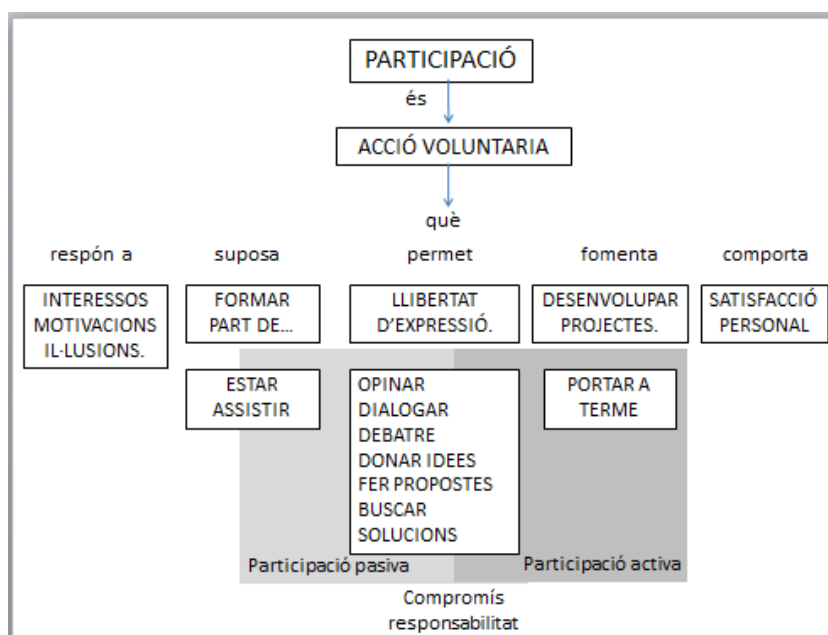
PARTICIPACIÓ

és

ACCIÓ VOLUNTARIA

què

respón a

suposa

permet

fomenta

comporta

INTERESSOS MOTIVACIONS IL·LUSIONS.

FORMAR PART DE...

LLIBERTAT D'EXPRESSIÓ.

DESENVOLUPAR PROJECTES.

SATISFACCIÓ PERSONAL

ESTAR ASSISTIR

OPINAR
DIALOGAR
DEBATRE
DONAR IDEES
FER PROPOSTES
BUSCAR SOLUCIONS

PORTAR A TERME

Participació pasiva

Participació activa

Compromís responsabilitat